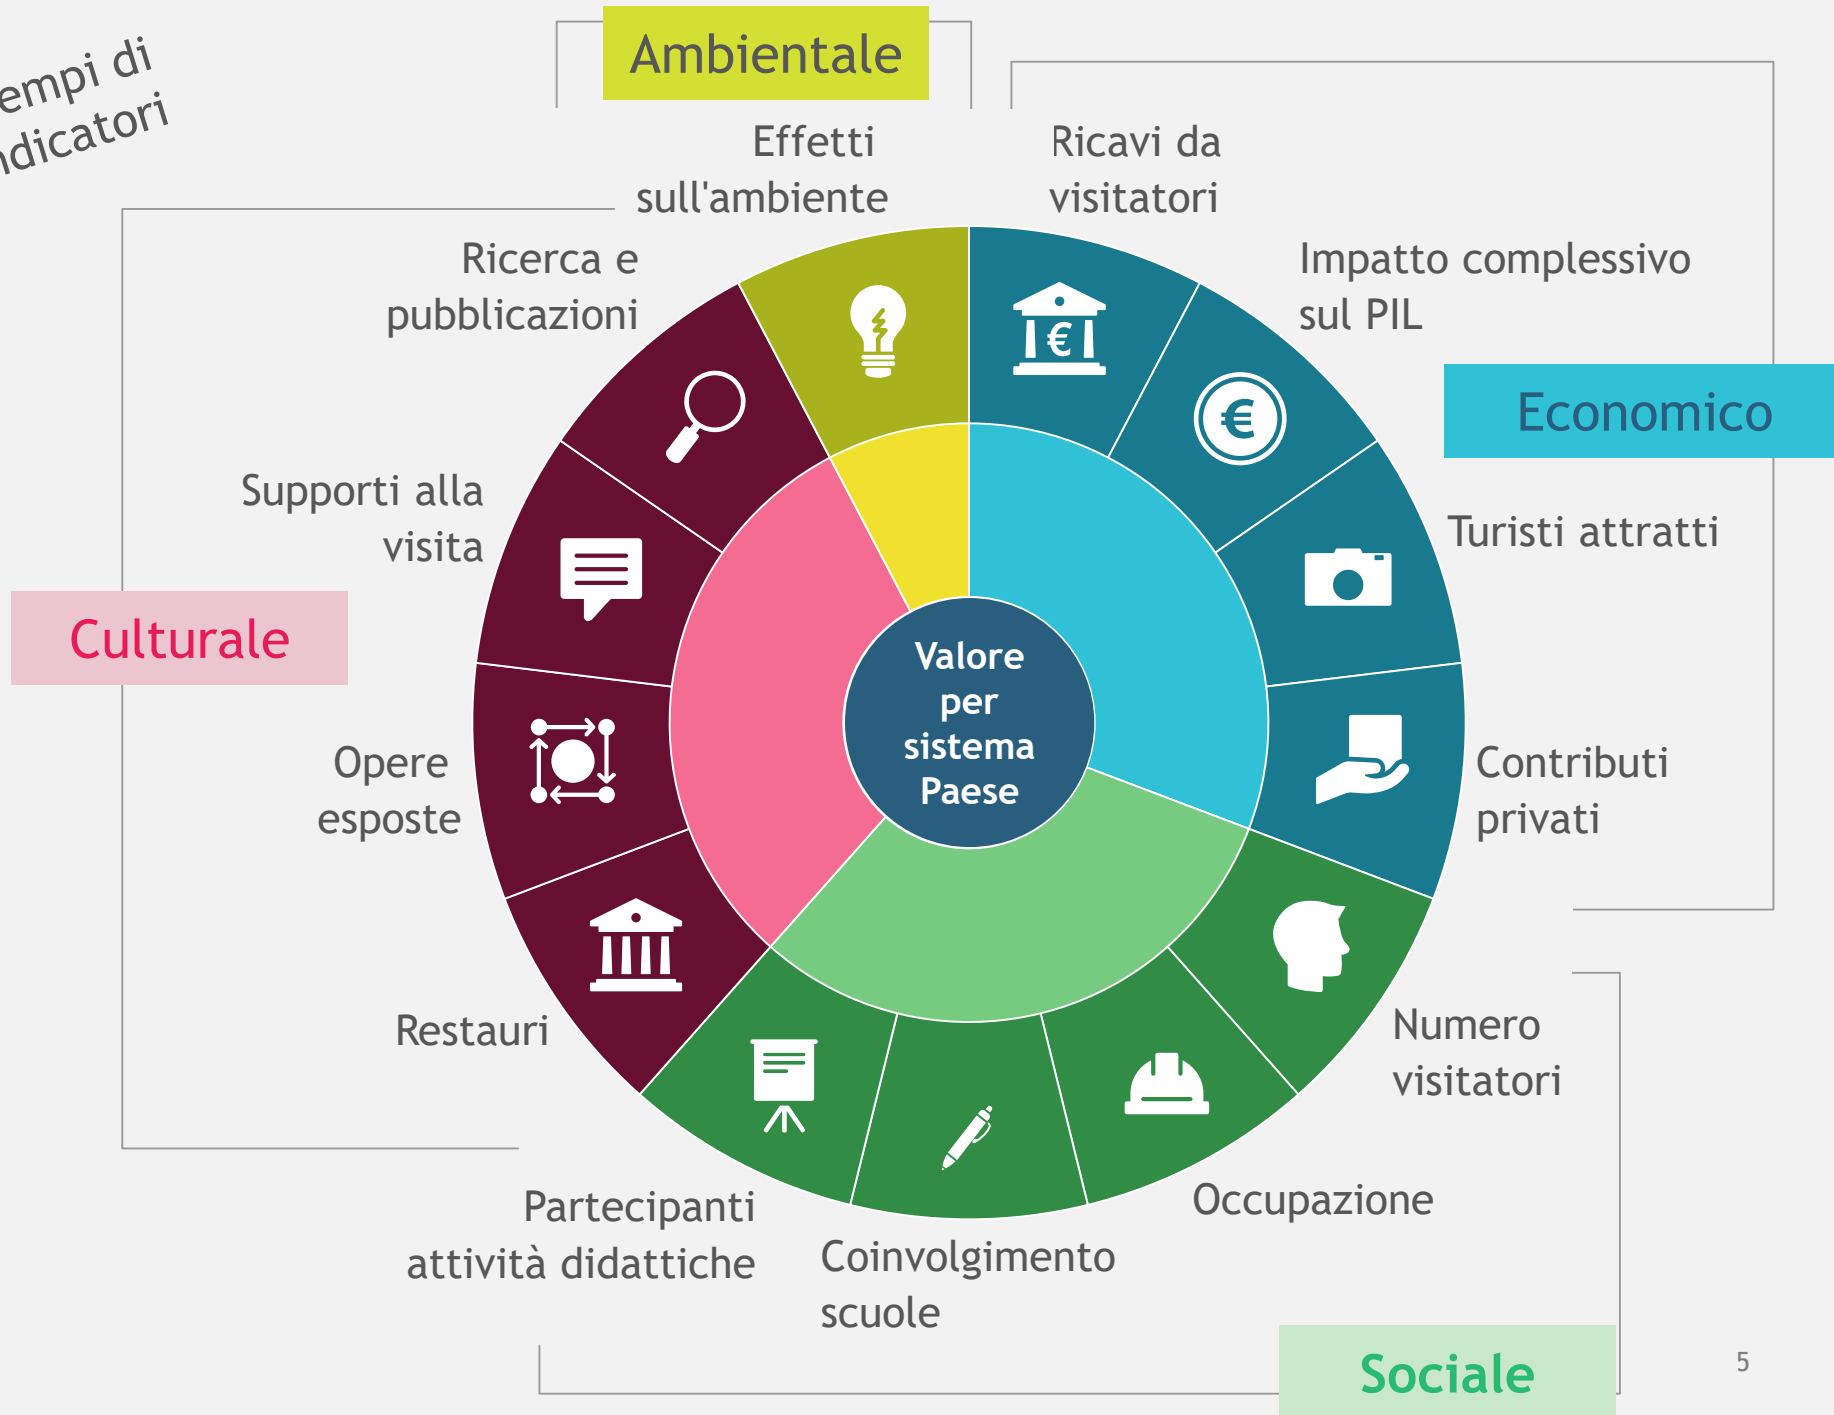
empi di
ndicatori

Ambientale

Effetti sull'ambiente

Ricavi da visitatori

Impatto complessivo sul PIL

Economico

Turisti attratti

Contributi privati

Ricerca e pubblicazioni

Supporti alla visita

Culturale

Opere esposte

Restauri

Valore per sistema Paese

Numero visitatori

Occupazione

Coinvolgimento scuole

Partecipanti attività didattiche

Sociale

5